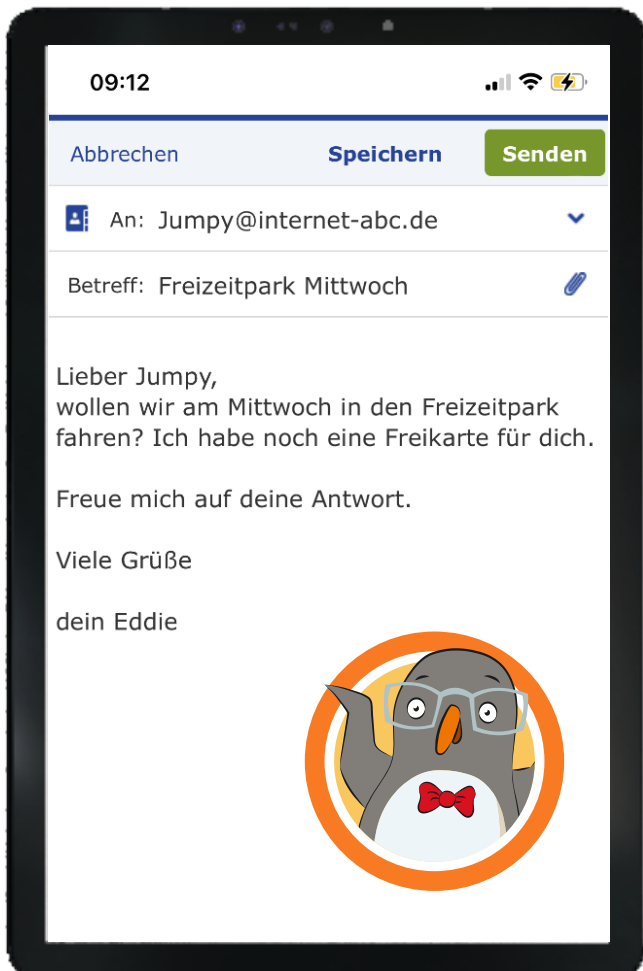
09:12

Abbrechen Speichern Senden

An: Jumpy@internet-abc.de

Betreff: Freizeitpark Mittwoch

Lieber Jumpy,
wollen wir am Mittwoch in den Freizeitpark fahren? Ich habe noch eine Freikarte für dich.

Freue mich auf deine Antwort.

Viele Grüße

dein Eddie